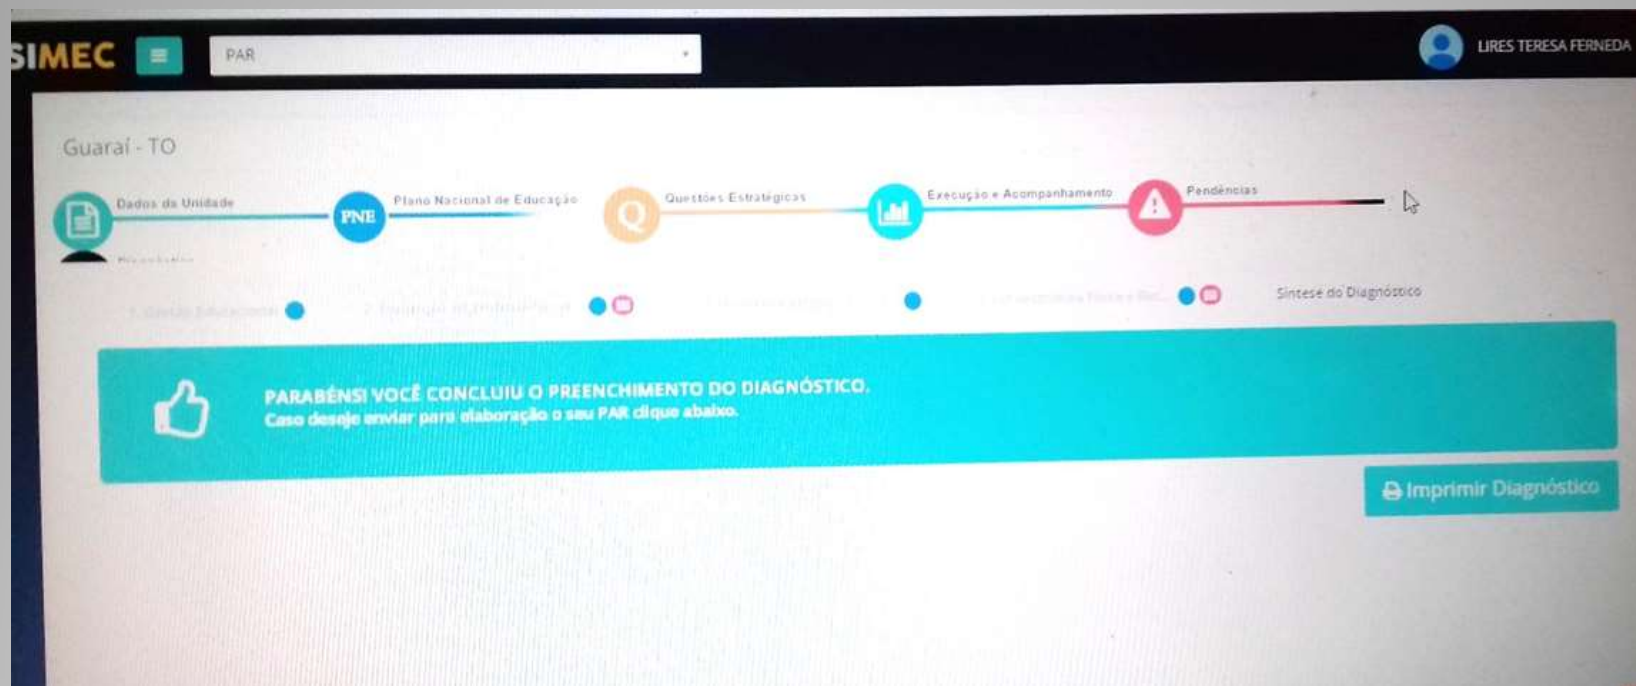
SIMEC ≡ PAR

LIRES TERESA FERNEDA

Guaraí - TO

Dados da Unidade

PNE Plano Nacional de Educação

Q Questões Estratégicas

Execução e Acompanhamento

Pendências

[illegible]

1. Gestão Educacional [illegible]

2. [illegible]

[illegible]

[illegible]

Síntese do Diagnóstico

PARABÉNS! VOCÊ CONCLUIU O PREENCHIMENTO DO DIAGNÓSTICO.
Caso deseje enviar para elaboração o seu PAR clique abaixo.

Imprimir Diagnóstico